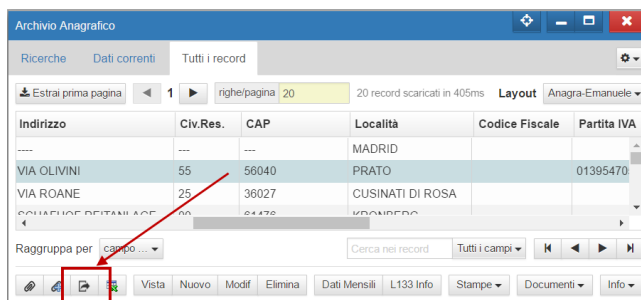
Archivio Anagrafico

Ricerche | Dati correnti | Tutti i record

Estrai prima pagina | 1 | righe/pagina 20 | 20 record scaricati in 405ms | Layout | Anagra-Emanuele

| Indirizzo | Civ.Res. | CAP | Località | Codice Fiscale | Partita IVA |
|---|---|---|---|---|---|
| ---- | --- | --- | MADRID | | |
| VIA OLIVINI | 55 | 56040 | PRATO | | 01395470 |
| VIA ROANE | 25 | 36027 | CUSINATI DI ROSA | | |
| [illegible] | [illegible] | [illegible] | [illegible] | | |

Raggruppa per | campo ... | Cerca nei record | Tutti i campi

Vista | Nuovo | Modif | Elimina | Dati Mensili | L133 Info | Stampe | Documenti | Info